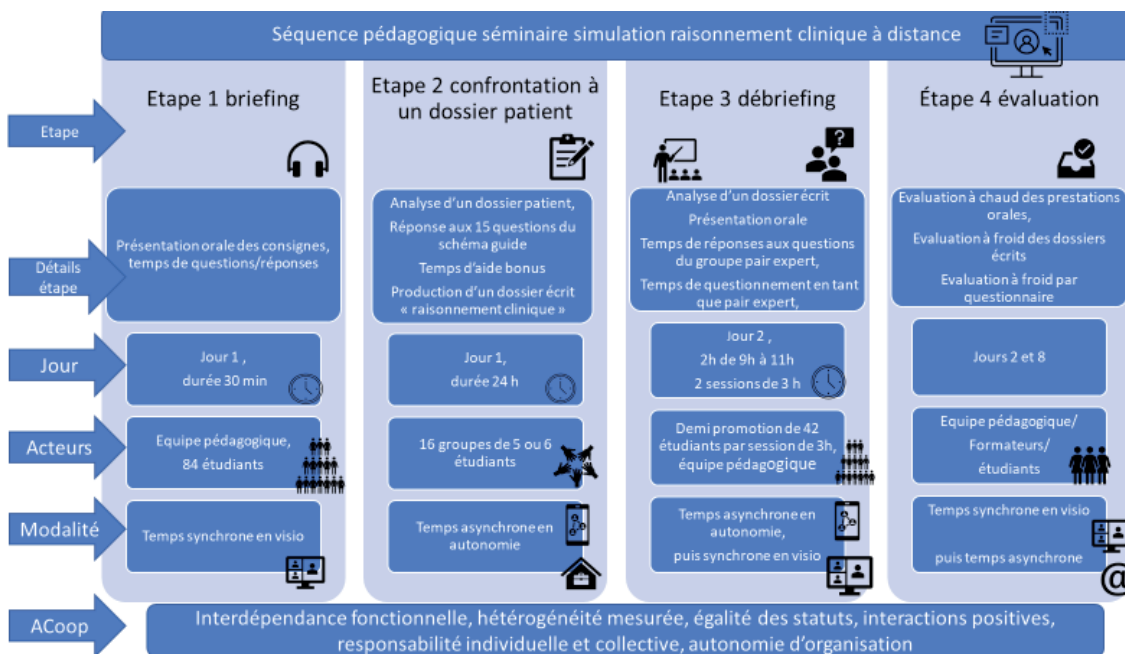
Séquence pédagogique séminaire simulation raisonnement clinique à distance

Etape

Détails étape

Jour

Acteurs

Modalité

ACoop

Etape 1 briefing

Présentation orale des consignes, temps de questions/réponses

Jour 1 , durée 30 min

Equipe pédagogique, 84 étudiants

Temps synchrone en visio

Etape 2 confrontation à un dossier patient

Analyse d'un dossier patient,

Réponse aux 15 questions du schéma guide

Temps d'aide bonus

Production d'un dossier écrit « raisonnement clinique »

Jour 1, durée 24 h

16 groupes de 5 ou 6 étudiants

Temps asynchrone en autonomie

Etape 3 débriefing

Analyse d'un dossier écrit

Présentation orale

Temps de réponses aux questions du groupe pair expert,

Temps de questionnement en tant que pair expert,

Jour 2 , 2h de 9h à 11h 2 sessions de 3 h

Demi promotion de 42 étudiants par session de 3h, équipe pédagogique

Temps asynchrone en autonomie, puis synchrone en visio

Étape 4 évaluation

Evaluation à chaud des prestations orales,

Evaluation à froid des dossiers écrits

Evaluation à froid par questionnaire

Jours 2 et 8

Equipe pédagogique/ Formateurs/ étudiants

Temps synchrone en visio puis temps asynchrone

Interdépendance fonctionnelle, hétérogénéité mesurée, égalité des statuts, interactions positives, responsabilité individuelle et collective, autonomie d'organisation